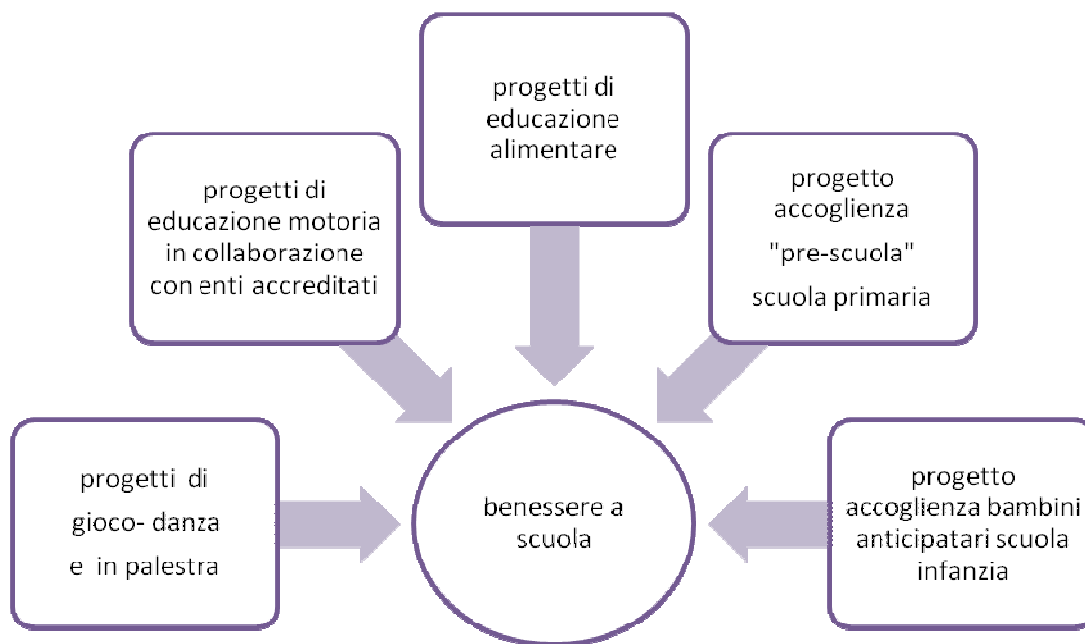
progetti di educazione alimentare

progetti di educazione motoria in collaborazione con enti accreditati

progetto accoglienza "pre-scuola" scuola primaria

progetti di gioco- danza e in palestra

benessere a scuola

progetto accoglienza bambini anticipatari scuola infanzia